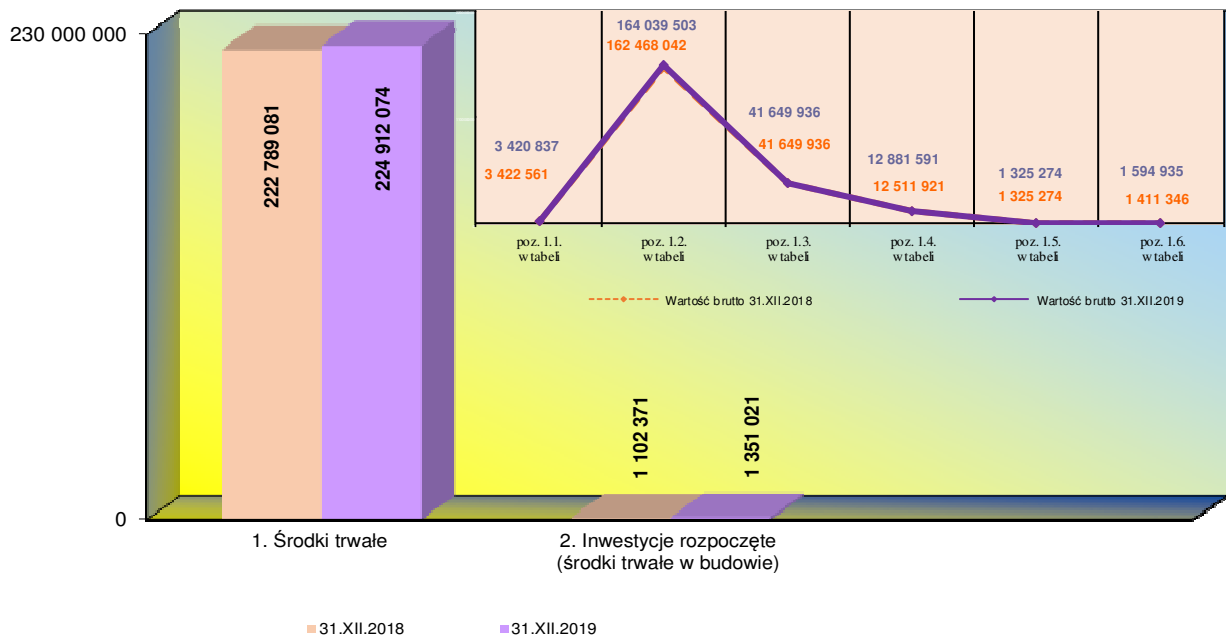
230 000 000

0

222 789 081

224 912 074

1 102 371

1 351 021

3 420 837
3 422 561

164 039 503
162 468 042

41 649 936
41 649 936

12 881 591
12 511 921

1 325 274
1 325 274

1 594 935
1 411 346

poz. 1.1. w tabeli

poz. 1.2. w tabeli

poz. 1.3. w tabeli

poz. 1.4. w tabeli

poz. 1.5. w tabeli

poz. 1.6. w tabeli

Wartość brutto 31.XII.2018

Wartość brutto 31.XII.2019

1. Środki trwałe

2. Inwestycje rozpoczęte (środki trwałe w budowie)

31.XII.2018

31.XII.2019